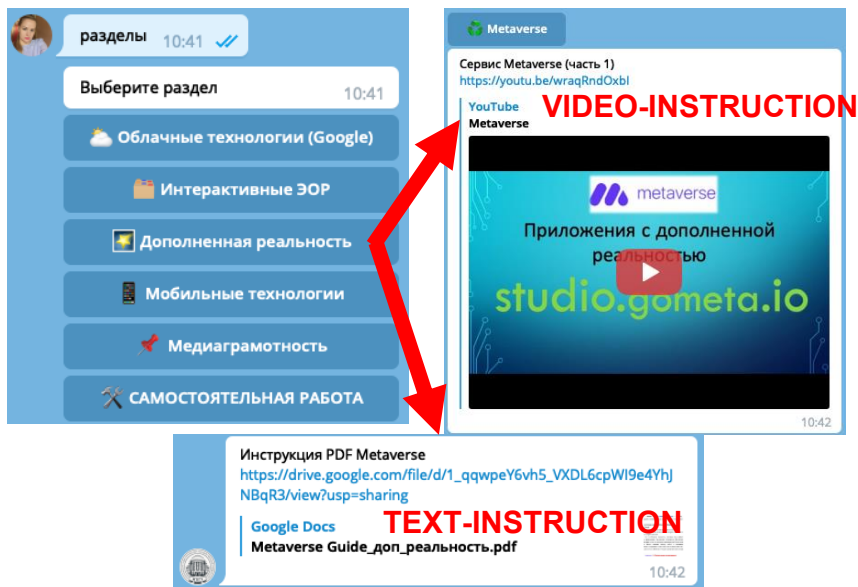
разделы 10:41

Выберите раздел 10:41

Облачные технологии (Google)

Интерактивные ЭОР

Дополненная реальность

Мобильные технологии

Медиаграмотность

САМОСТОЯТЕЛЬНАЯ РАБОТА

Metaverse

Сервис Metaverse (часть 1)
https://youtu.be/wraqRndOxbI

YouTube
Metaverse

VIDEO-INSTRUCTION

metaverse

Приложения с дополненной реальностью

studio.gometa.io

10:42

Инструкция PDF Metaverse
https://drive.google.com/file/d/1_qqwpeY6vh5_VXDL6cpWI9e4YhJNBqR3/view?usp=sharing

Google Docs
Metaverse Guide_доп_реальность.pdf

TEXT-INSTRUCTION

10:42